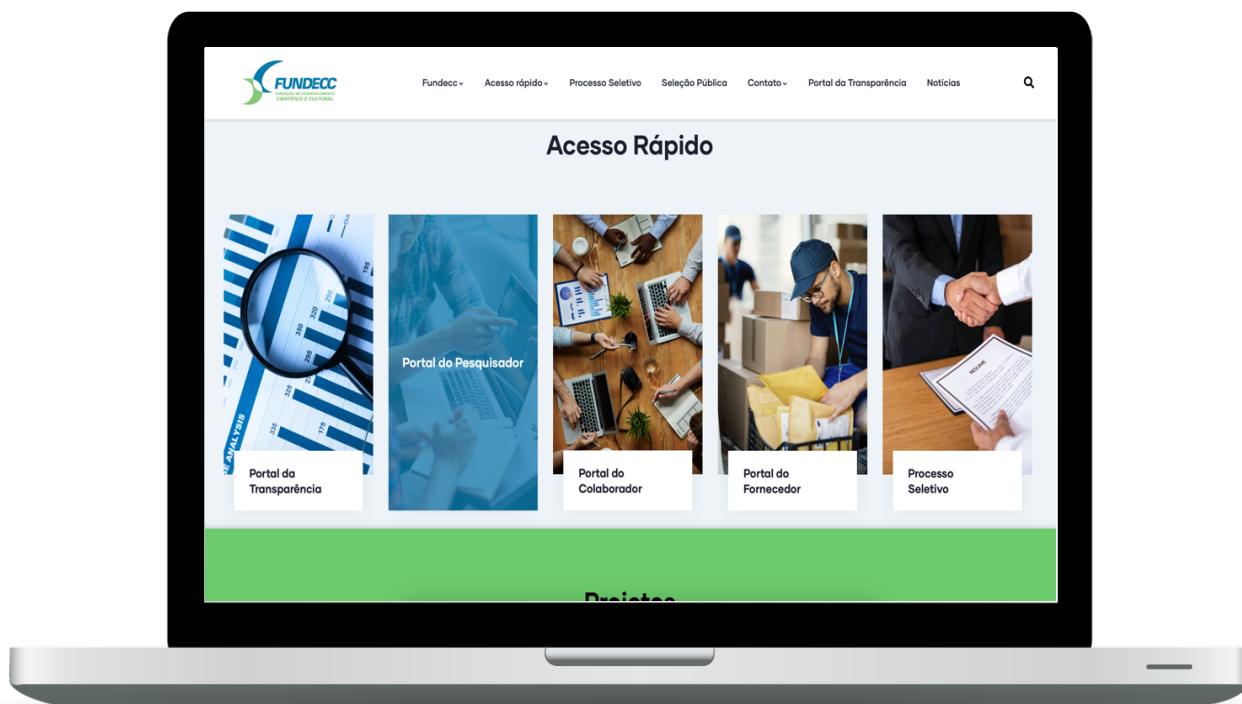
FUNDECC
FUNDAÇÃO DE DESENVOLVIMENTO CIENTÍFICO E CULTURAL

Fundecc Acesso rápido Processo Seletivo Seleção Pública Contato Portal da Transparência Notícias

Acesso Rápido

Portal da Transparência

Portal do Pesquisador

Portal do Colaborador

Portal do Fornecedor

Processo Seletivo

Projetos